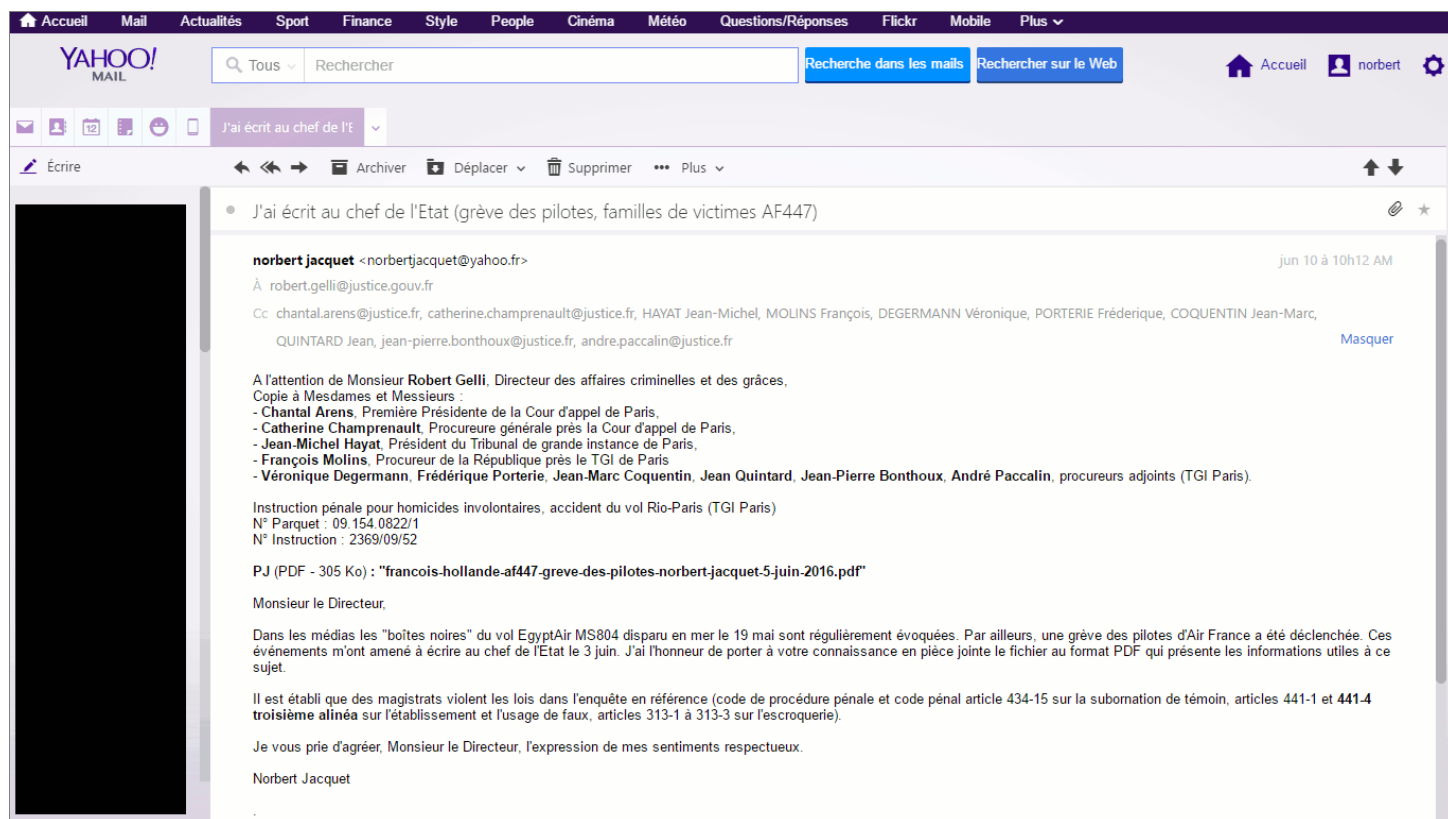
Accueil Mail Actualités Sport Finance Style People Cinéma Météo Questions/Réponses Flickr Mobile Plus

YAHOO! MAIL

Tous Rechercher Recherche dans les mails Rechercher sur le Web Accueil norbert

J'ai écrit au chef de l'E

Écrire Archiver Déplacer Supprimer Plus

J'ai écrit au chef de l'Etat (grève des pilotes, familles de victimes AF447)

norbert jacquet <norbertjacquet@yahoo.fr> jun 10 à 10h12 AM

À robert.gelli@justice.gouv.fr

Cc chantal.arens@justice.fr, catherine.champrenault@justice.fr, HAYAT Jean-Michel, MOLINS François, DEGERMANN Véronique, PORTERIE Fréderique, COQUENTIN Jean-Marc, QUINTARD Jean, jean-pierre.bonthoux@justice.fr, andre.paccalin@justice.fr

Masquer

A l'attention de Monsieur Robert Gelli, Directeur des affaires criminelles et des grâces,
Copie à Mesdames et Messieurs :
- Chantal Arens, Première Présidente de la Cour d'appel de Paris,
- Catherine Champrenault, Procureure générale près la Cour d'appel de Paris,
- Jean-Michel Hayat, Président du Tribunal de grande instance de Paris,
- François Molins, Procureur de la République près le TGI de Paris
- Véronique Degermann, Frédérique Porterie, Jean-Marc Coquentin, Jean Quintard, Jean-Pierre Bonthoux, André Paccalin, procureurs adjoints (TGI Paris).

Instruction pénale pour homicides involontaires, accident du vol Rio-Paris (TGI Paris)
N° Parquet : 09.154.0822/1
N° Instruction : 2369/09/52

PJ (PDF - 305 Ko) : "francois-hollande-af447-greve-des-pilotes-norbert-jacquet-5-juin-2016.pdf"

Monsieur le Directeur,

Dans les médias les "boîtes noires" du vol EgyptAir MS804 disparu en mer le 19 mai sont régulièrement évoquées. Par ailleurs, une grève des pilotes d'Air France a été déclenchée. Ces événements m'ont amené à écrire au chef de l'Etat le 3 juin. J'ai l'honneur de porter à votre connaissance en pièce jointe le fichier au format PDF qui présente les informations utiles à ce sujet.

Il est établi que des magistrats violent les lois dans l'enquête en référence (code de procédure pénale et code pénal article 434-15 sur la subornation de témoin, articles 441-1 et 441-4 troisième alinéa sur l'établissement et l'usage de faux, articles 313-1 à 313-3 sur l'escroquerie).

Je vous prie d'agréer, Monsieur le Directeur, l'expression de mes sentiments respectueux.

Norbert Jacquet